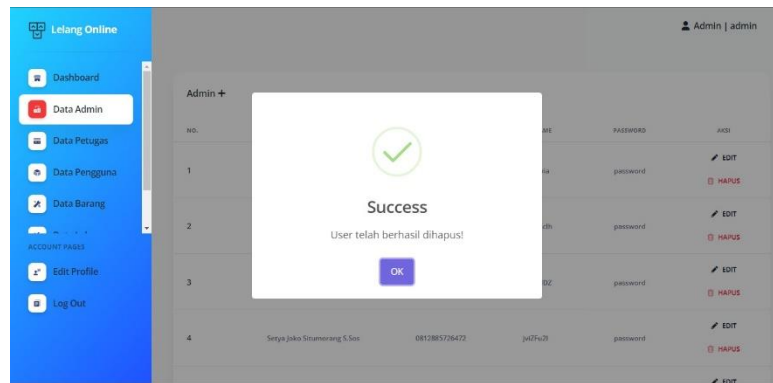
Lelang Online

Admin | admin

Dashboard
Data Admin
Data Petugas
Data Pengguna
Data Barang
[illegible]
ACCOUNT PAGES
Edit Profile
Log Out

Admin +

| NO. | | | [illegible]ME | PASSWORD | AKSI |
|---|---|---|---|---|---|
| 1 | | | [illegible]na | password | EDIT HAPUS |
| 2 | | | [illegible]th | password | EDIT HAPUS |
| 3 | | | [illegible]DZ | password | EDIT HAPUS |
| 4 | Setya Jako Situmorang S.Sos | 0812885726472 | jul2Fu2l | password | EDIT HAPUS |

Success

User telah berhasil dihapus!

OK

EDIT